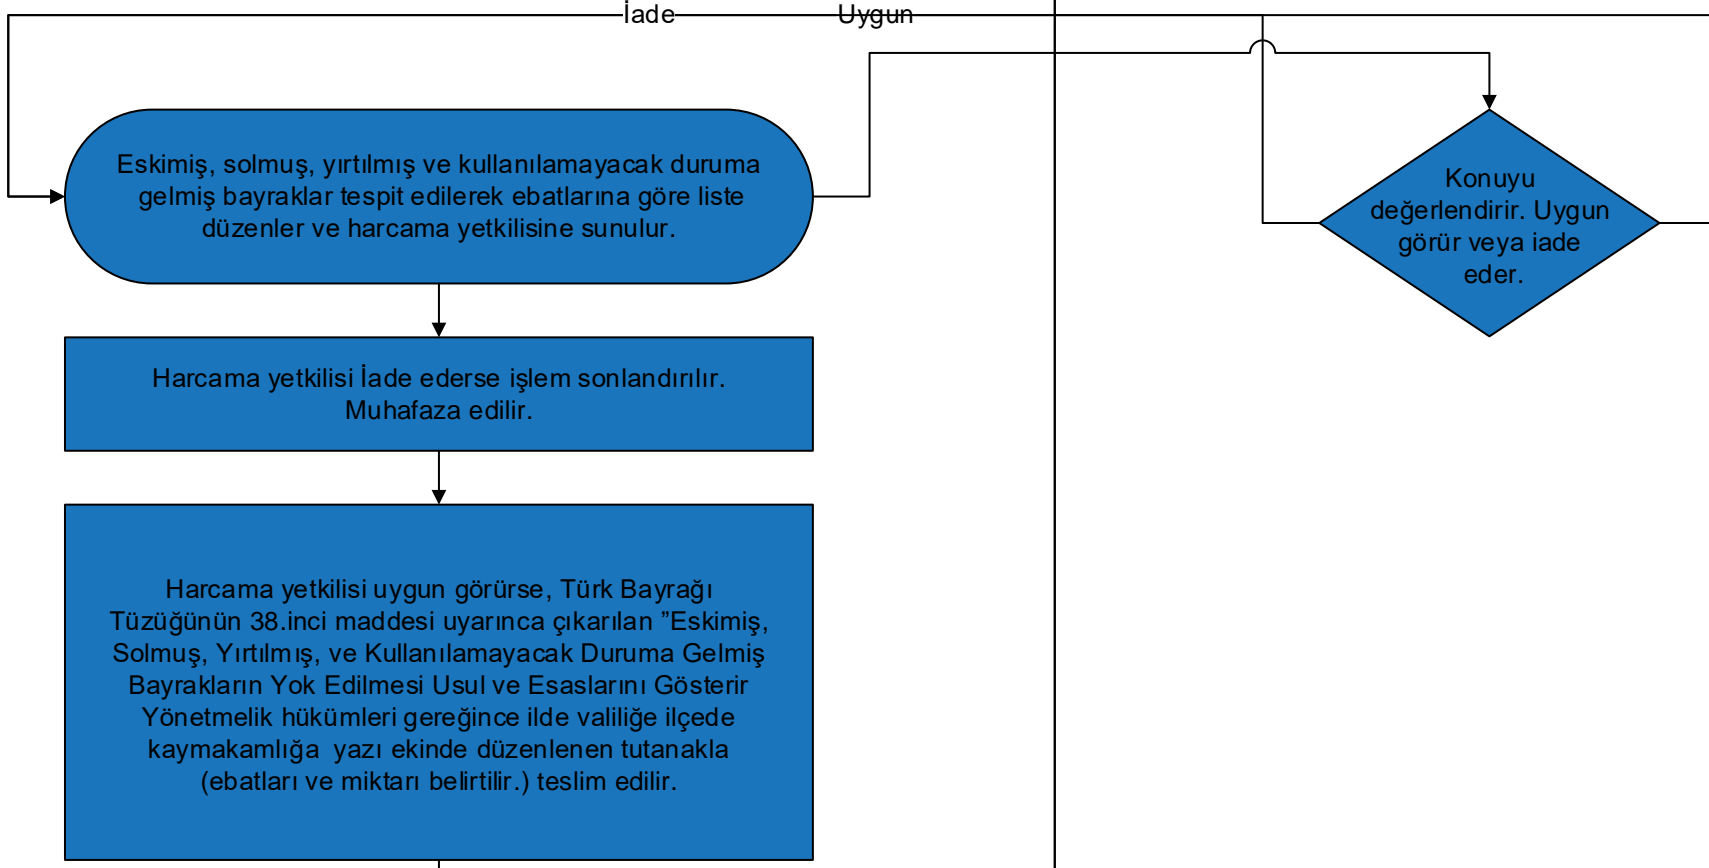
İade

Uygun

Eskimiş, solmuş, yırtılmış ve kullanılamayacak duruma gelmiş bayraklar tespit edilerek ebatlarına göre liste düzenler ve harcama yetkilisine sunulur.

Konuyu değerlendirir. Uygun görür veya iade eder.

Harcama yetkilisi İade ederse işlem sonlandırılır. Muhafaza edilir.

Harcama yetkilisi uygun görürse, Türk Bayrağı Tüzüğünün 38.inci maddesi uyarınca çıkarılan "Eskimiş, Solmuş, Yırtılmış, ve Kullanılamayacak Duruma Gelmiş Bayrakların Yok Edilmesi Usul ve Esaslarını Gösterir Yönetmelik hükümleri gereğince ilde valiliğe ilçede kaymakamlığa yazı ekinde düzenlenen tutanakla (ebatları ve miktarı belirtilir.) teslim edilir.